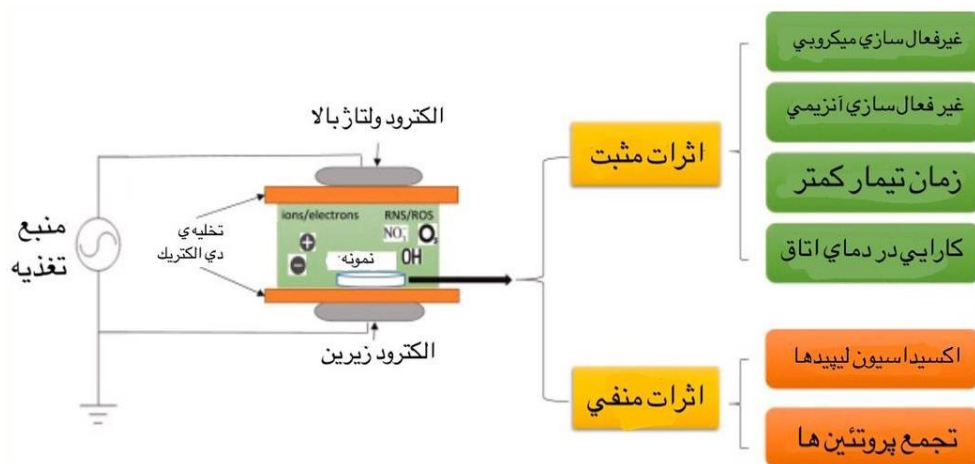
الکترود ولتاژ بالا

ions/electrons

RNS/ROS

$NO_3^-$

$O_3$

OH

نمونه

تخلیه ي دي الکتریک

منبع تغذیه

الکترود زیرین

اثرات مثبت

اثرات منفي

غیرفعالسازي میکروبي

غیر فعالسازي آنزیمي

زمان تیمار کمتر

کارایي در دماي اتاق

اکسیداسیون لیپیدها

تجمع پروتئین ها